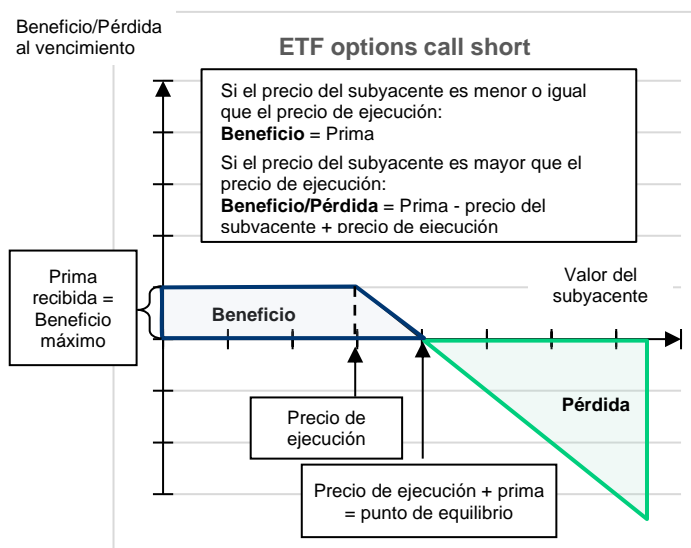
Beneficio/Pérdida al vencimiento

ETF options call short

Si el precio del subyacente es menor o igual que el precio de ejecución:
**Beneficio** = Prima

Si el precio del subyacente es mayor que el precio de ejecución:
**Beneficio/Pérdida** = Prima - precio del subyacente + precio de ejecución

Prima recibida = Beneficio máximo

Valor del subyacente

Beneficio

Pérdida

Precio de ejecución

Precio de ejecución + prima = punto de equilibrio